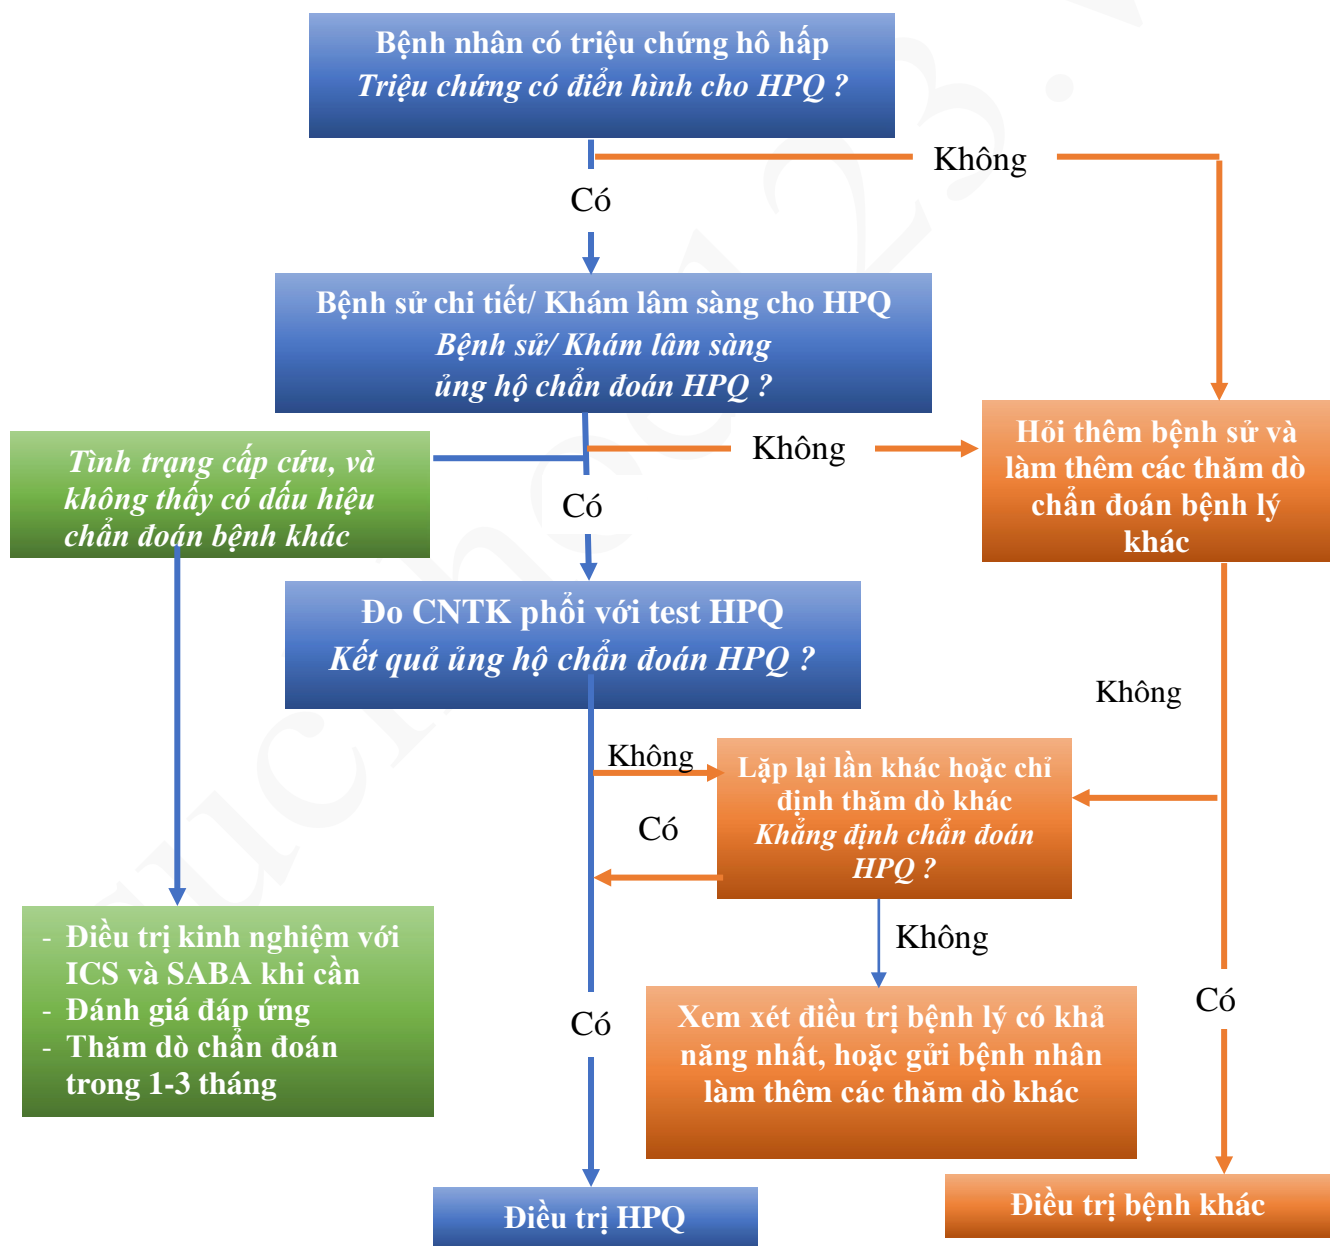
Bệnh nhân có triệu chứng hô hấp
Triệu chứng có điển hình cho HPQ ?

Không

Có

Bệnh sử chi tiết/ Khám lâm sàng cho HPQ
Bệnh sử/ Khám lâm sàng ủng hộ chẩn đoán HPQ ?

Tình trạng cấp cứu, và không thấy có dấu hiệu chẩn đoán bệnh khác

Không

Hỏi thêm bệnh sử và làm thêm các thăm dò chẩn đoán bệnh lý khác

Có

Đo CNTK phổi với test HPQ
Kết quả ủng hộ chẩn đoán HPQ ?

Không

Không

Lặp lại lần khác hoặc chỉ định thăm dò khác
Khẳng định chẩn đoán HPQ ?

Có

Không

- Điều trị kinh nghiệm với ICS và SABA khi cần
- Đánh giá đáp ứng
- Thăm dò chẩn đoán trong 1-3 tháng

Có

Xem xét điều trị bệnh lý có khả năng nhất, hoặc gửi bệnh nhân làm thêm các thăm dò khác

Có

Điều trị HPQ

Điều trị bệnh khác